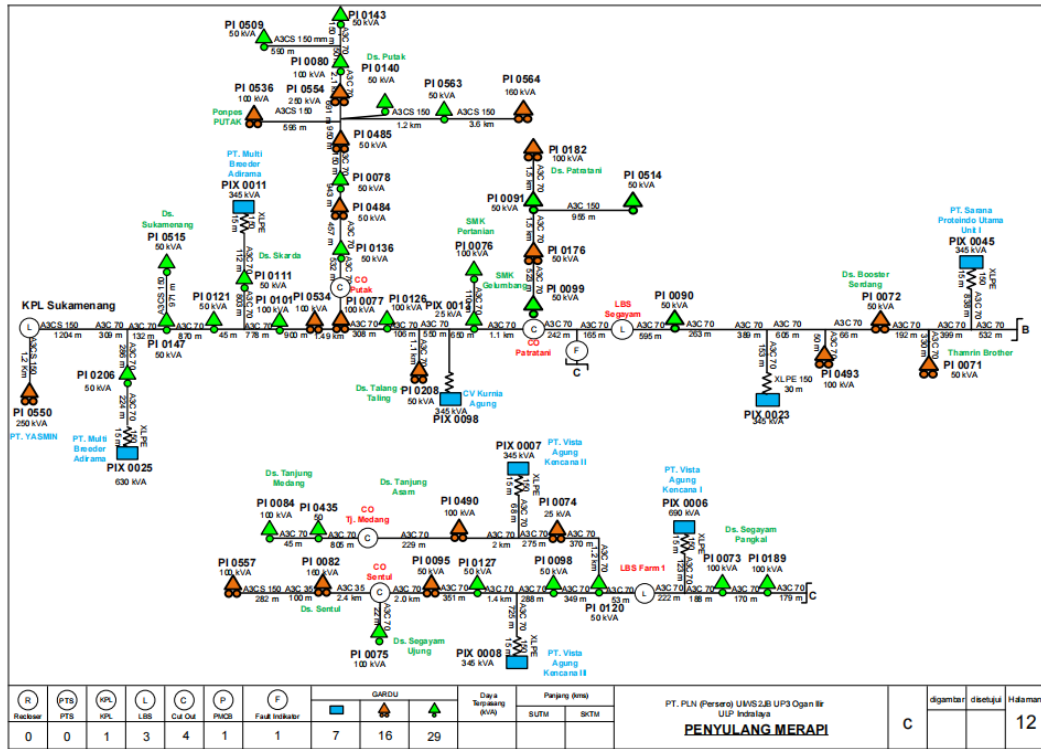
PI 0143
50 kVA
PI 0509
50 kVA
A3CS 150 mm
590 m
PI 0080
100 kVA
Ds. Putak
PI 0140
50 kVA
PI 0536
100 kVA
PI 0554
250 kVA
PI 0563
50 kVA
PI 0564
160 kVA
Ponpes PUTAK
A3CS 150
595 m
A3CS 150
1.2 km
A3CS 150
3.6 km
PI 0485
50 kVA
PT. Multi Breeder Adirama
PIX 0011
345 kVA
PI 0078
50 kVA
PI 0182
100 kVA
Ds. Patratani
PI 0514
50 kVA
PI 0091
50 kVA
A3C 150
955 m
PI 0484
50 kVA
Ds. Sukamenang
PI 0515
50 kVA
Ds. Skarda
PI 0136
50 kVA
SMK Pertanian
PI 0076
100 kVA
PI 0176
50 kVA
PT. Sarana Proteindo Utama Unit I
PIX 0045
345 kVA
PI 0111
50 kVA
CO Putak
SMK Gelumbang
PI 0099
50 kVA
LBS Segayam
PI 0090
50 kVA
Ds. Booster Serdang
PI 0072
50 kVA
KPL Sukamenang
PI 0121
50 kVA
PI 0101
100 kVA
PI 0534
50 kVA
PI 0077
100 kVA
PI 0126
100 kVA
PIX 0014
25 kVA
A3CS 150
1204 m
A3C 70
309 m
132 m
PI 0147
50 kVA
870 m
45 m
778 m
900 m
1.49 km
308 m
100 m
550 m
1.1 km
CO Patratani
242 m
165 m
595 m
263 m
389 m
605 m
66 m
192 m
399 m
532 m
B
Thamrin Brother
PI 0071
50 kVA
PI 0493
100 kVA
PIX 0023
345 kVA
XLPE 150
30 m
C
F
PI 0206
50 kVA
Ds. Talang Taling
PI 0208
50 kVA
CV Kurnia Agung
PIX 0098
345 kVA
PI 0550
250 kVA
PT. YASMIN
PT. Multi Breeder Adirama
PIX 0025
630 kVA
PIX 0007
345 kVA
PT. Vista Agung Kencana II
Ds. Tanjung Medang
Ds. Tanjung Asam
PI 0490
100 kVA
PI 0074
25 kVA
PT. Vista Agung Kencana I
PIX 0006
690 kVA
PI 0084
100 kVA
PI 0435
50
CO Tj. Medang
45 m
805 m
229 m
2 km
275 m
370 m
Ds. Segayam Pangkal
PI 0557
100 kVA
PI 0082
160 kVA
CO Sentul
PI 0095
50 kVA
PI 0127
50 kVA
PI 0098
50 kVA
LBS Farm 1
PI 0073
100 kVA
PI 0189
100 kVA
A3CS 150
282 m
100 m
2.4 km
2.0 km
351 m
1.4 km
288 m
349 m
53 m
222 m
186 m
170 m
179 m
C
Ds. Sentul
PI 0120
50 kVA
Ds. Segayam Ujung
PI 0075
100 kVA
PIX 0008
345 kVA
PT. Vista Agung Kencana II

| Recloser | PTS | KPL | LBS | Cut Out | PMCB | Fault Indikator | GARDU | | | Daya Terpasang (kVA) | Panjang (kms) SUTM | SKTM | PT. PLN (Persero) UIWS2JB UP3 Ogan Ilir ULP Indralaya PENYULANG MERAPI | C | digambar | disetujui | Halaman |
|---|---|---|---|---|---|---|---|---|---|---|---|---|---|---|---|---|---|
| 0 | 0 | 1 | 3 | 4 | 1 | 1 | 7 | 16 | 29 | | | | | | | | 12 |